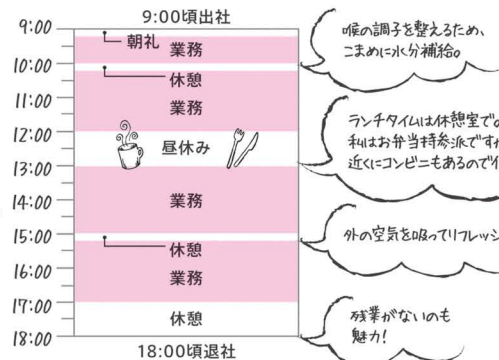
9:00頃出社

9:00
10:00
11:00
12:00
13:00
14:00
15:00
16:00
17:00
18:00

朝礼
業務
休憩
業務
昼休み
業務
休憩
業務
休憩

18:00頃退社

喉の調子を整えるため、こまめに水分補給。

ランチタイムは休憩室で。私はお弁当持参派ですね。近くにコンビニもあるので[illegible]

外の空気を吸ってリフレッシ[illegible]

残業がないのも魅力!